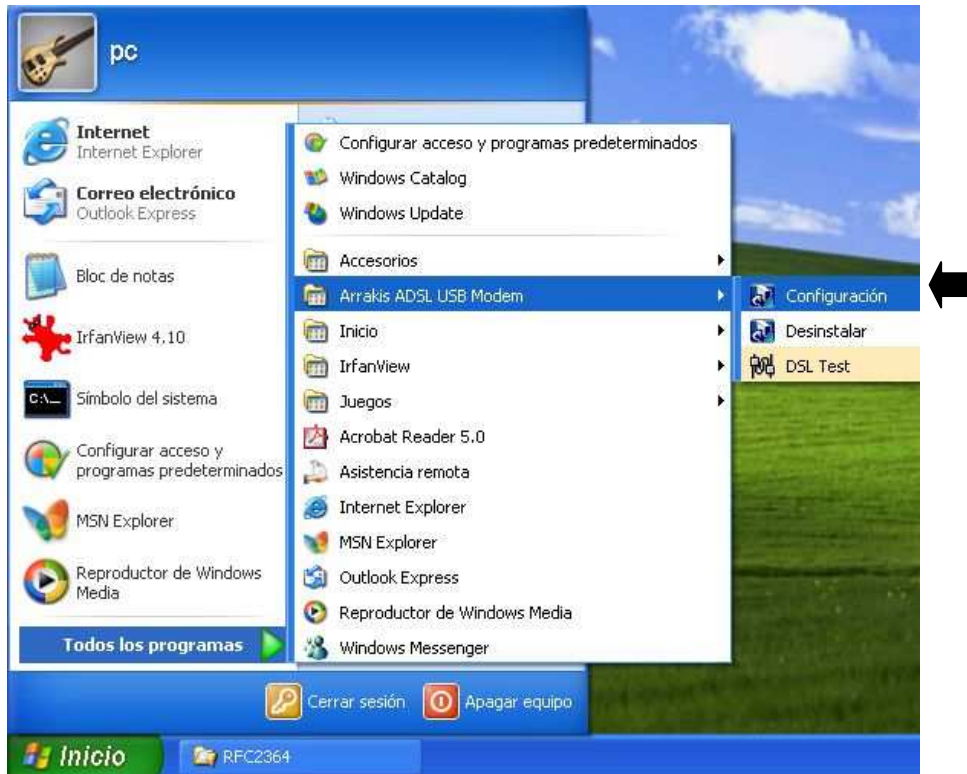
pc

Internet
Internet Explorer

Correo electrónico
Outlook Express

Bloc de notas

IrfanView 4.10

Símbolo del sistema

Configurar acceso y programas predeterminados

MSN Explorer

Reproductor de Windows Media

Todos los programas

Configurar acceso y programas predeterminados
Windows Catalog
Windows Update
Accesorios
Arrakis ADSL USB Modem
Inicio
IrfanView
Juegos
Acrobat Reader 5.0
Asistencia remota
Internet Explorer
MSN Explorer
Outlook Express
Reproductor de Windows Media
Windows Messenger

Configuración
Desinstalar
DSL Test

Cerrar sesión
Apagar equipo

Inicio
RFC2364